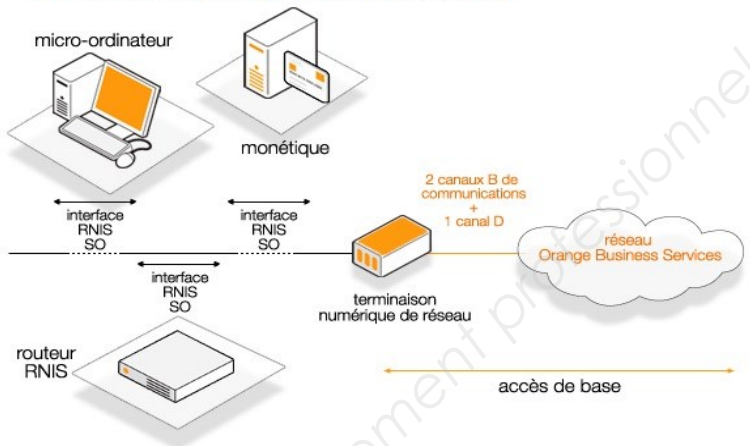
micro-ordinateur

monétique

interface RNIS SO

interface RNIS SO

interface RNIS SO

2 canaux B de communications + 1 canal D

réseau Orange Business Services

terminaison numérique de réseau

routeur RNIS

accès de base

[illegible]ment professionnel